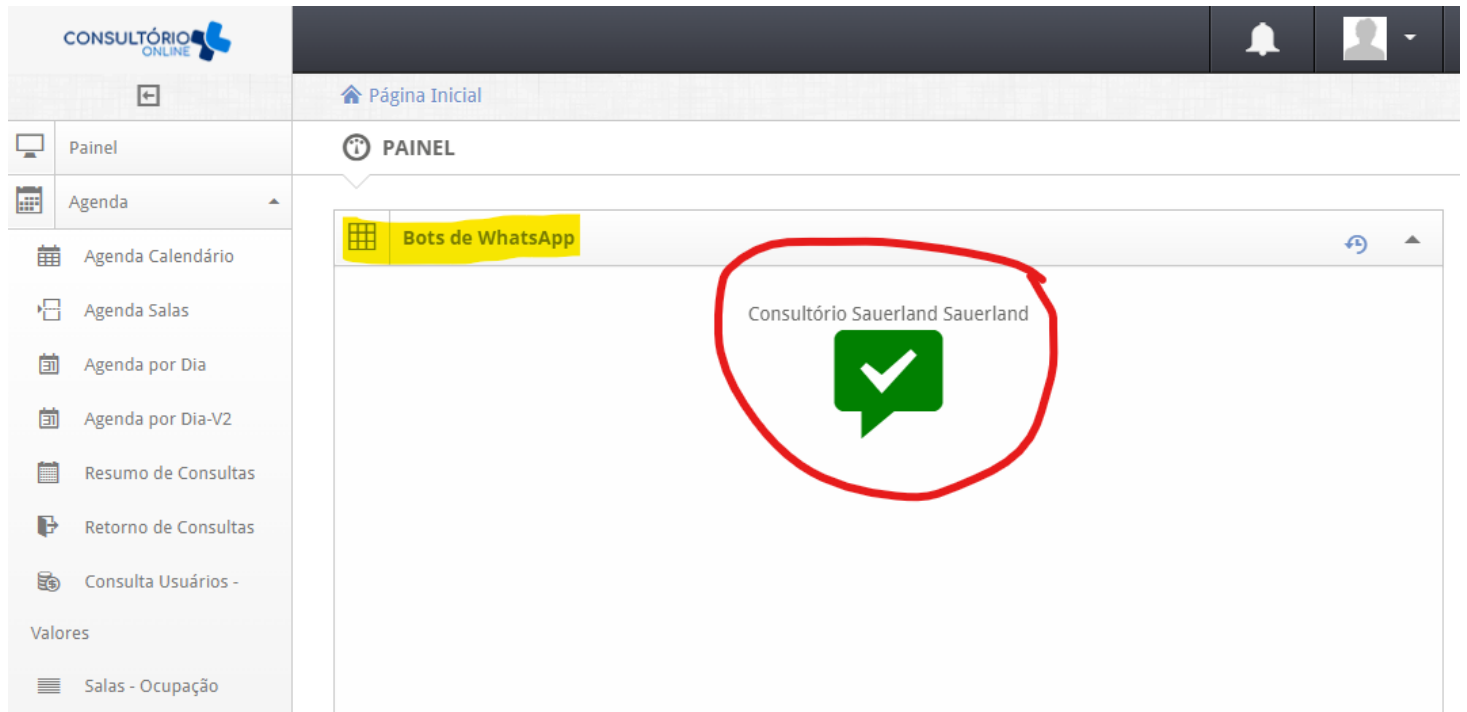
CONSULTÓRIO ONLINE

Painel

Agenda

Agenda Calendário

Agenda Salas

Agenda por Dia

Agenda por Dia-V2

Resumo de Consultas

Retorno de Consultas

Consulta Usuários - Valores

Salas - Ocupação

Página Inicial

PAINEL

Bots de WhatsApp

Consultório Sauerland Sauerland